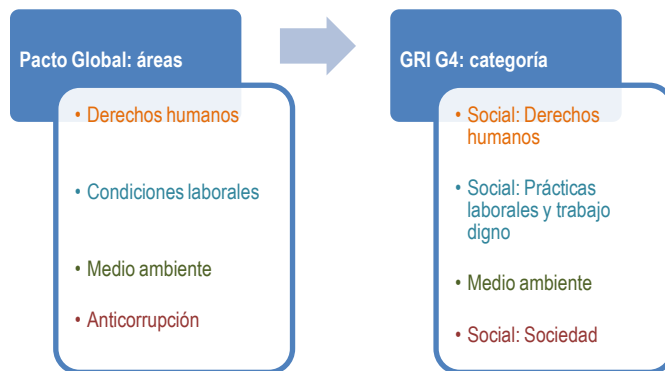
Pacto Global: áreas

• Derechos humanos

• Condiciones laborales

• Medio ambiente

• Anticorrupción

GRI G4: categoría

• Social: Derechos humanos

• Social: Prácticas laborales y trabajo digno

• Medio ambiente

• Social: Sociedad